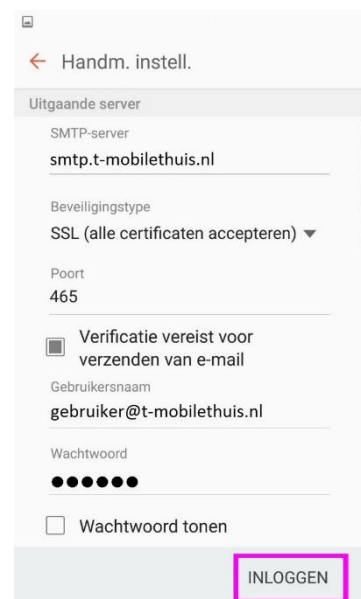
← Handm. instell.

Uitgaande server

SMTP-server
smtp.t-mobilethuis.nl

Beveiligingstype
SSL (alle certificaten accepteren) ▾

Poort
465

Verificatie vereist voor verzenden van e-mail

Gebruikersnaam
gebruiker@t-mobilethuis.nl

Wachtwoord
●●●●●●

Wachtwoord tonen

INLOGGEN